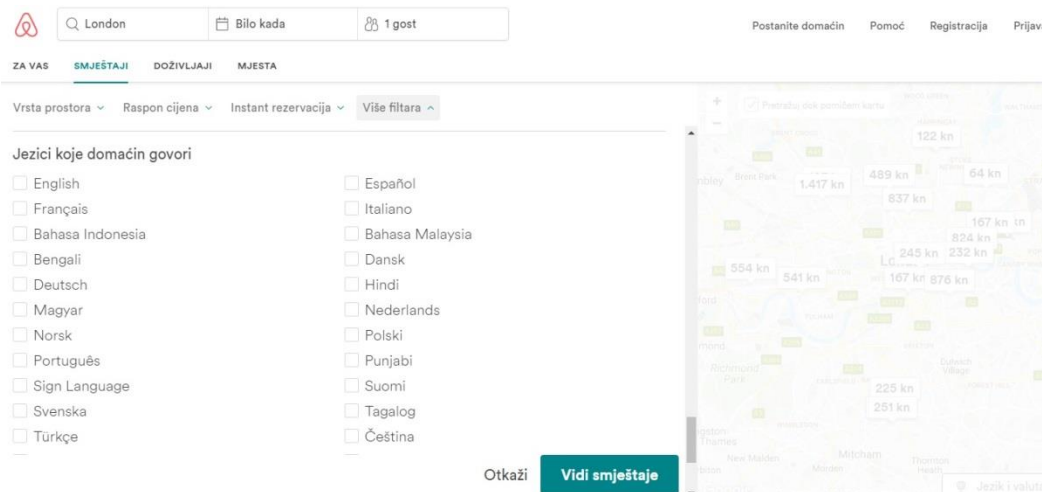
London
Bilo kada
1 gost
Postanite domaćin
Pomoć
Registracija
Prijav

ZA VAS
SMJEŠTAJI
DOŽIVLJAJI
MJESTA

Vrsta prostora
Raspon cijena
Instant rezervacija
Više filtara

Jezici koje domaćin govori

English
Español
Français
Italiano
Bahasa Indonesia
Bahasa Malaysia
Bengali
Dansk
Deutsch
Hindi
Magyar
Nederlands
Norsk
Polski
Português
Punjabi
Sign Language
Suomi
Svenska
Tagalog
Türkçe
Čeština

Otkaži
Vidi smještaje

Pretražuj dok pomičem kartu
122 kn
489 kn
64 kn
1.417 kn
837 kn
167 kn
824 kn
245 kn
232 kn
554 kn
541 kn
167 kn
876 kn
225 kn
251 kn
Richmond
Mitcham
New Malden
Jezik i valut